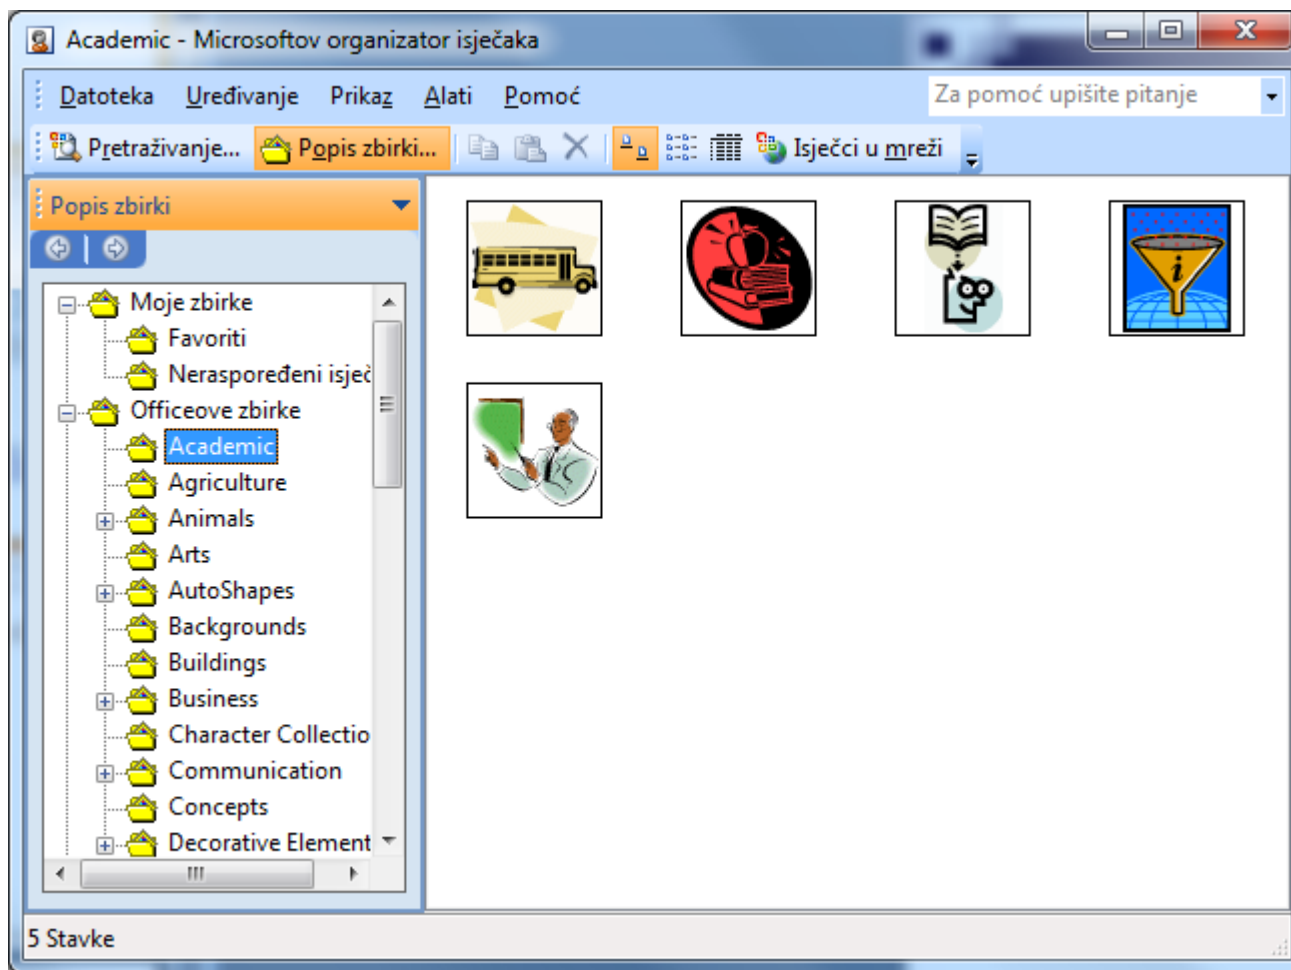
Academic - Microsoftov organizator isječaka

Datoteka Uređivanje Prikaz Alati Pomoć

Za pomoć upišite pitanje

Pretraživanje... Popis zbirki... Isječci u mreži

Popis zbirki

Moje zbirke
Favoriti
Neraspoređeni isječ
Officeove zbirke
Academic
Agriculture
Animals
Arts
AutoShapes
Backgrounds
Buildings
Business
Character Collectio
Communication
Concepts
Decorative Element

5 Stavke